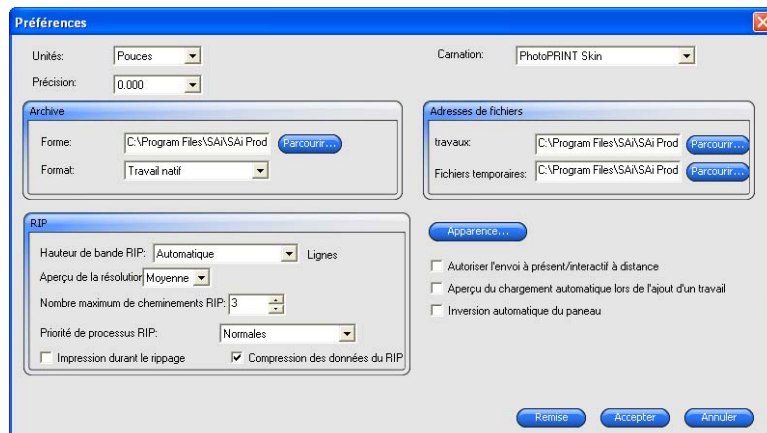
Préférences

Unités: Pouces

Précision: 0.000

Carnation: PhotoPRINT Skin

Archive

Forme: C:\Program Files\SAi\SAi Prod Parcourir...

Format: Travail natif

Adresses de fichiers

travaux: C:\Program Files\SAi\SAi Prod Parcourir...

Fichiers temporaires: C:\Program Files\SAi\SAi Prod Parcourir...

RIP

Hauteur de bande RIP: Automatique Lignes

Aperçu de la résolution Moyenne

Nombre maximum de cheminements RIP: 3

Priorité de processus RIP: Normales

Impression durant le rippage

Compression des données du RIP

Apparence...

Autoriser l'envoi à présent/interactif à distance

Aperçu du chargement automatique lors de l'ajout d'un travail

Inversion automatique du paneau

Remise Accepter Annuler